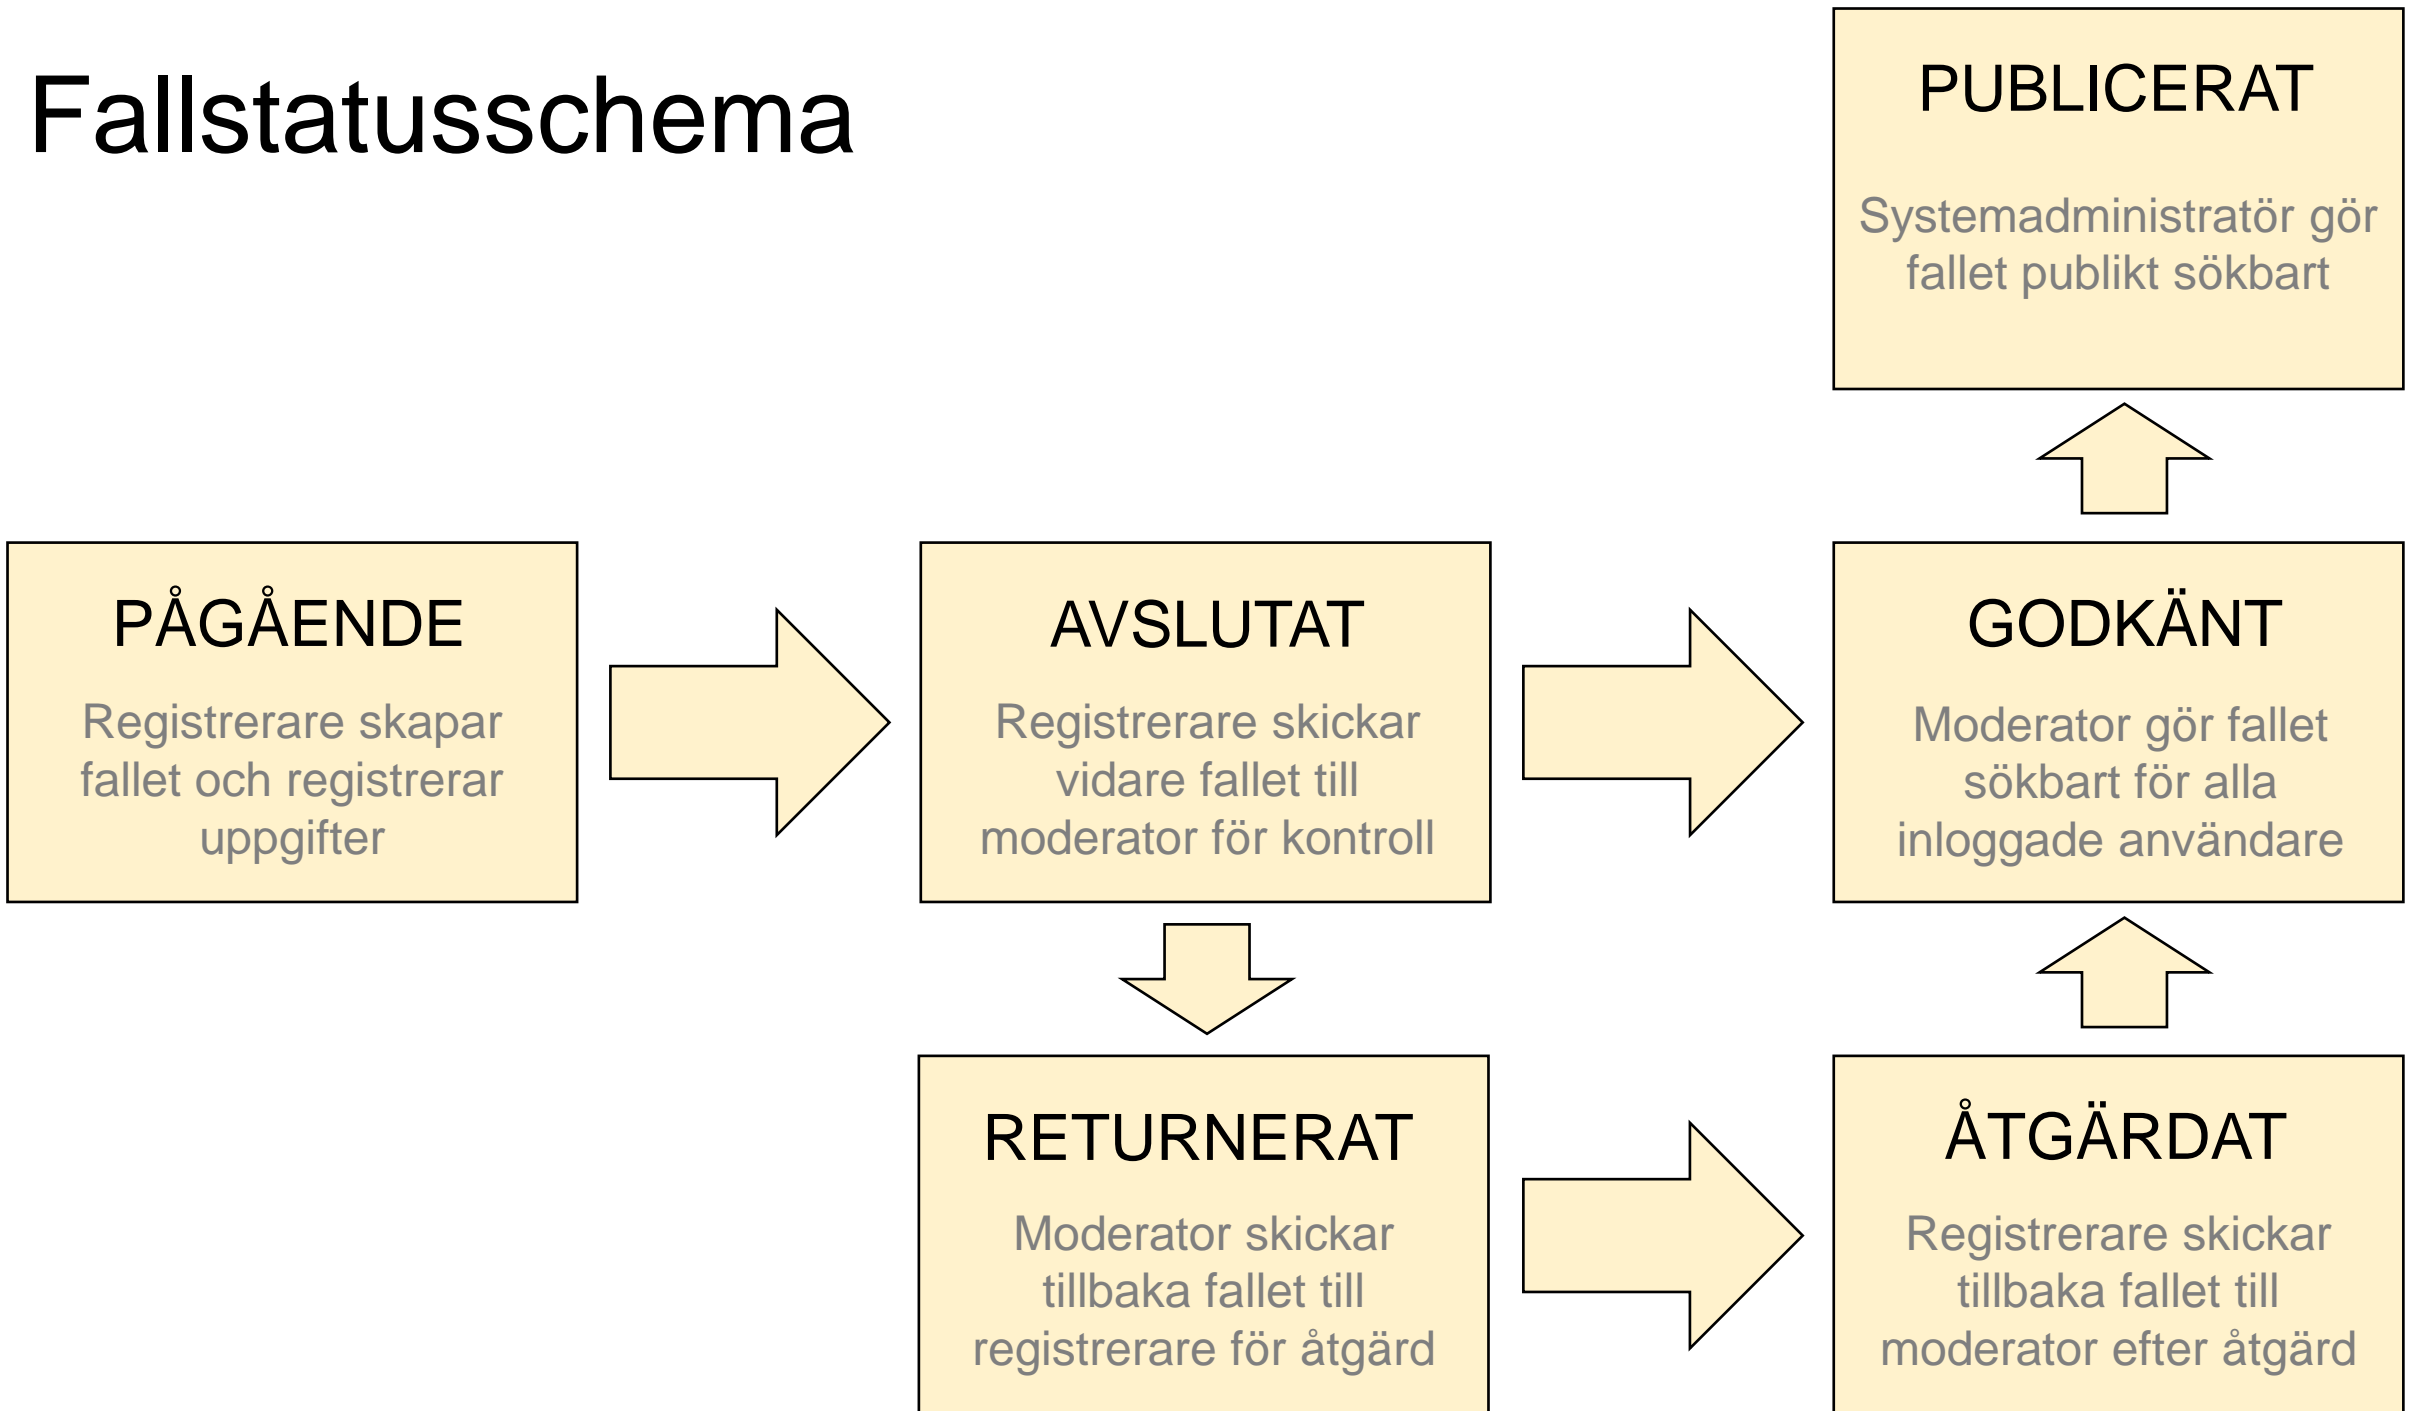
Fallstatusschema

PUBLICERAT

Systemadministratör gör fallet publikt sökbart

PÅGÅENDE

Registrerare skapar fallet och registrerar uppgifter

AVSLUTAT

Registrerare skickar vidare fallet till moderator för kontroll

GODKÄNT

Moderator gör fallet sökbart för alla inloggade användare

RETURNERAT

Moderator skickar tillbaka fallet till registrerare för åtgärd

ÅTGÄRDAT

Registrerare skickar tillbaka fallet till moderator efter åtgärd